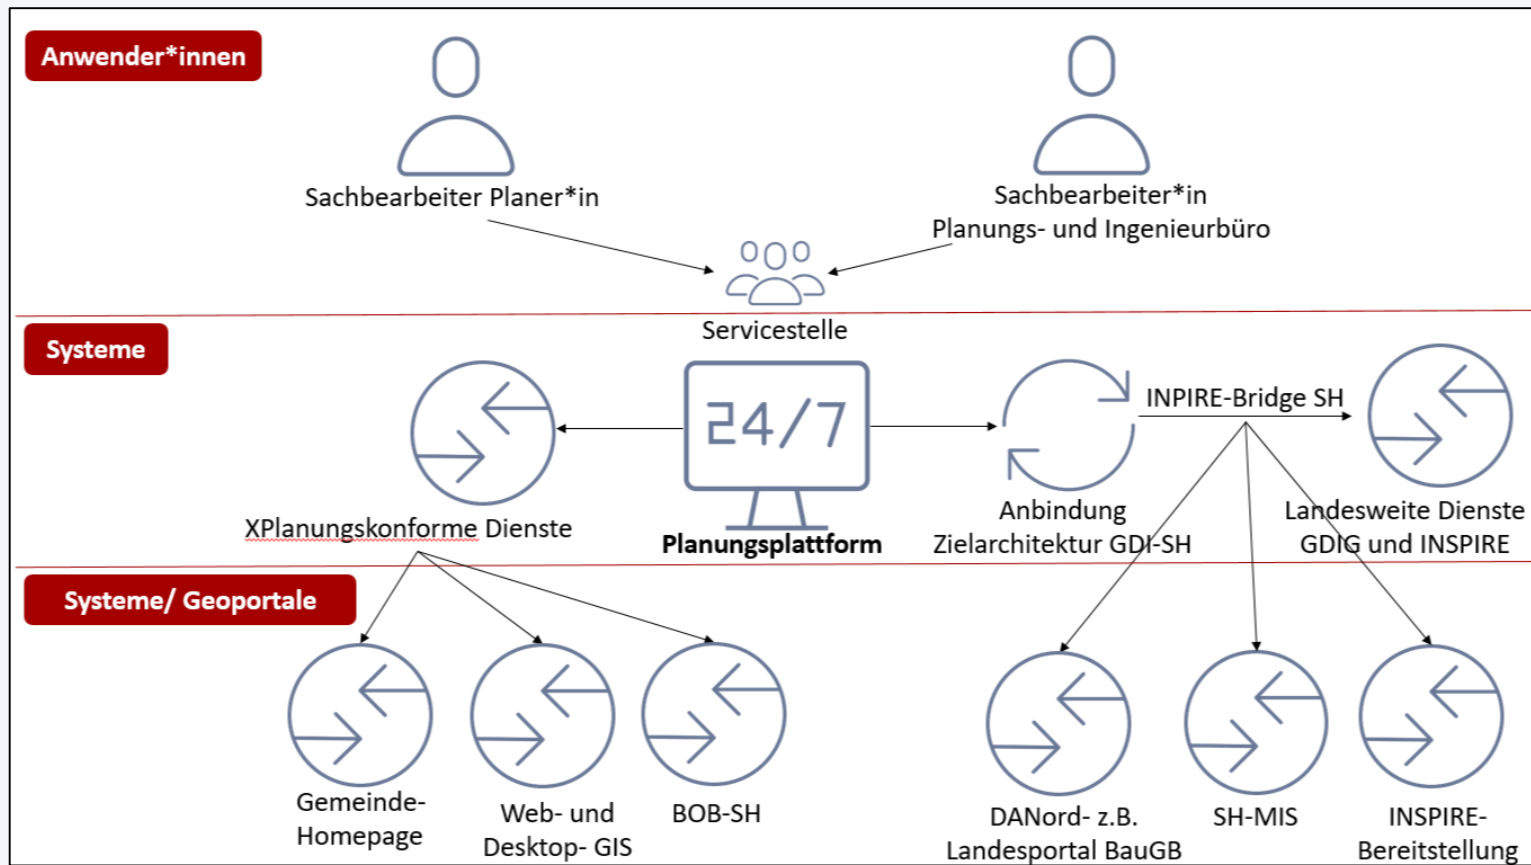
Anwender*innen

Sachbearbeiter Planer*in

Sachbearbeiter*in Planungs- und Ingenieurbüro

Servicestelle

Systeme

24/7

XPlanungskonforme Dienste

Planungsplattform

Anbindung Zielarchitektur GDI-SH

INPIRE-Bridge SH

Landesweite Dienste GDIG und INSPIRE

Systeme/ Geoportale

Gemeinde-Homepage

Web- und Desktop- GIS

BOB-SH

DANord- z.B. Landesportal BauGB

SH-MIS

INSPIRE-Bereitstellung